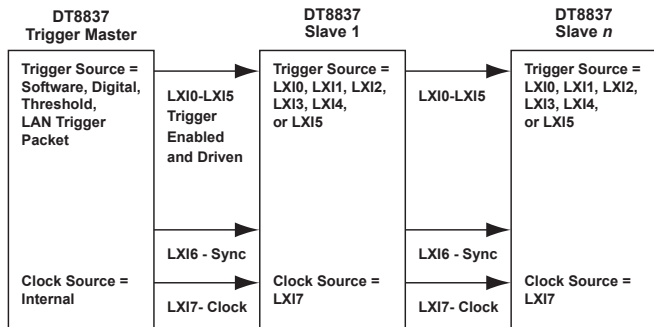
DT8837
Trigger Master

Trigger Source = Software, Digital, Threshold, LAN Trigger Packet

Clock Source = Internal

LXI0-LXI5 Trigger Enabled and Driven

LXI6 - Sync

LXI7- Clock

DT8837
Slave 1

Trigger Source = LXI0, LXI1, LXI2, LXI3, LXI4, or LXI5

Clock Source = LXI7

LXI0-LXI5

LXI6 - Sync

LXI7- Clock

DT8837
Slave *n*

Trigger Source = LXI0, LXI1, LXI2, LXI3, LXI4, or LXI5

Clock Source = LXI7